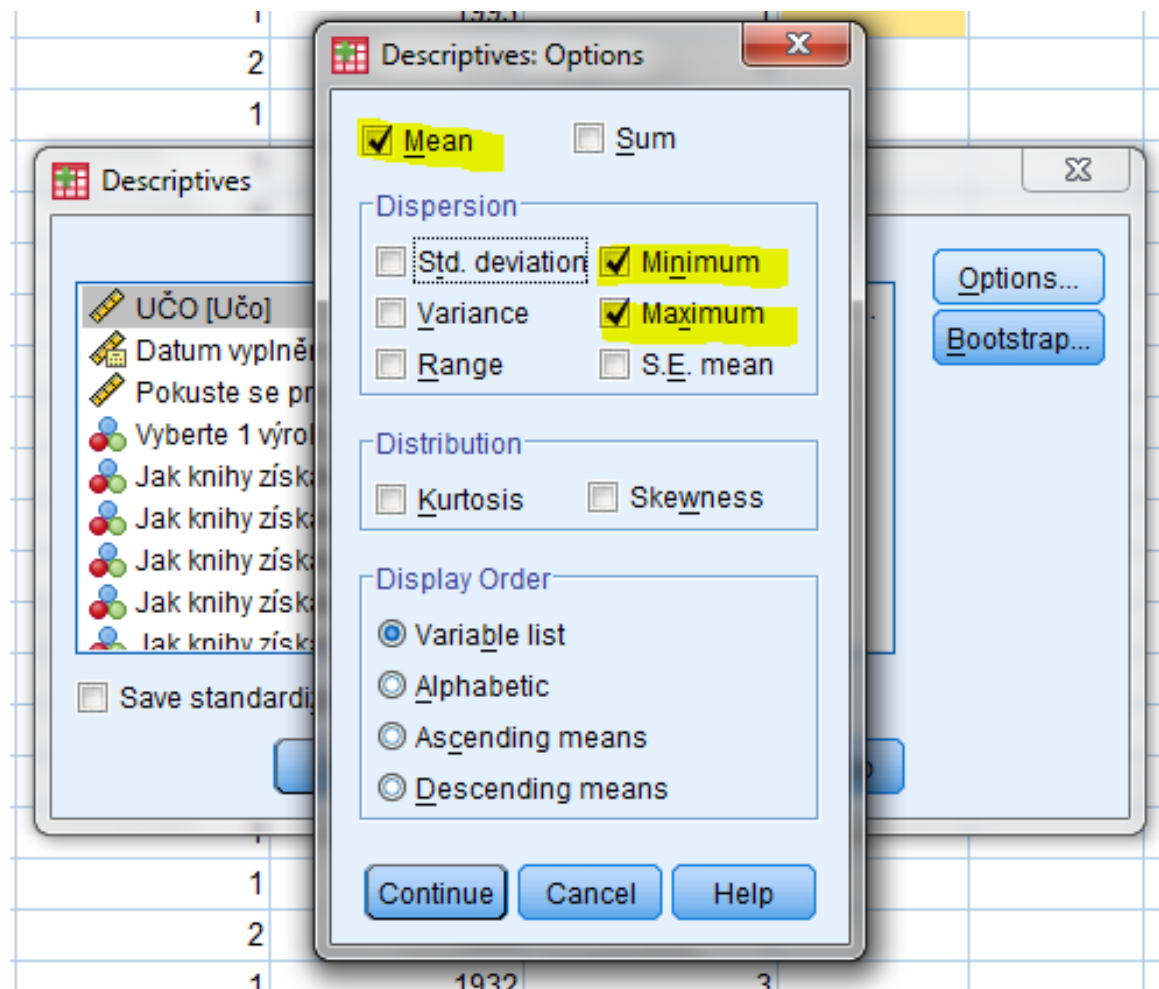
2

1

Descriptives

UČO [Učo]
Datum vyplně
Pokuste se pr
Vyberte 1 výro
Jak knihy získ
Jak knihy získ
Jak knihy získ
Jak knihy získ
Jak knihy získ

Save standardi

Options...
Bootstrap...

Descriptives: Options

Mean
Sum

Dispersion
Std. deviation
Minimum
Variance
Maximum
Range
S.E. mean

Distribution
Kurtosis
Skewness

Display Order
Variable list
Alphabetic
Ascending means
Descending means

Continue
Cancel
Help

1

2

1 1932 3